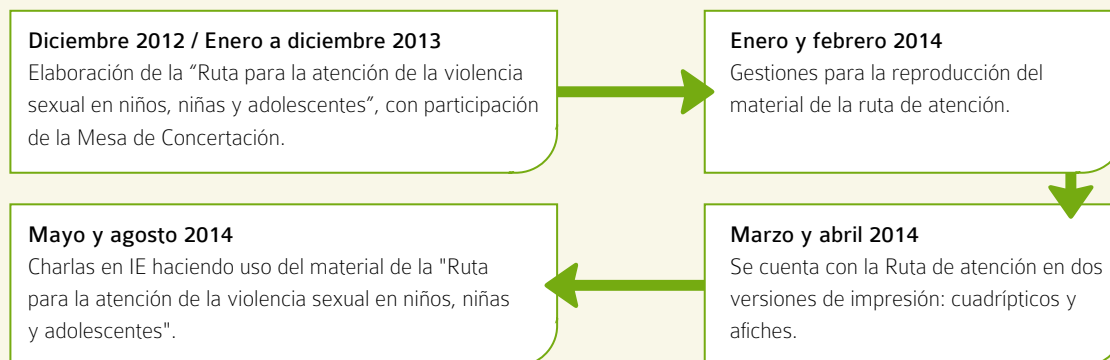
Diciembre 2012 / Enero a diciembre 2013
Elaboración de la “Ruta para la atención de la violencia sexual en niños, niñas y adolescentes”, con participación de la Mesa de Concertación.

Enero y febrero 2014
Gestiones para la reproducción del material de la ruta de atención.

Marzo y abril 2014
Se cuenta con la Ruta de atención en dos versiones de impresión: cuadrípticos y afiches.

Mayo y agosto 2014
Charlas en IE haciendo uso del material de la "Ruta para la atención de la violencia sexual en niños, niñas y adolescentes".